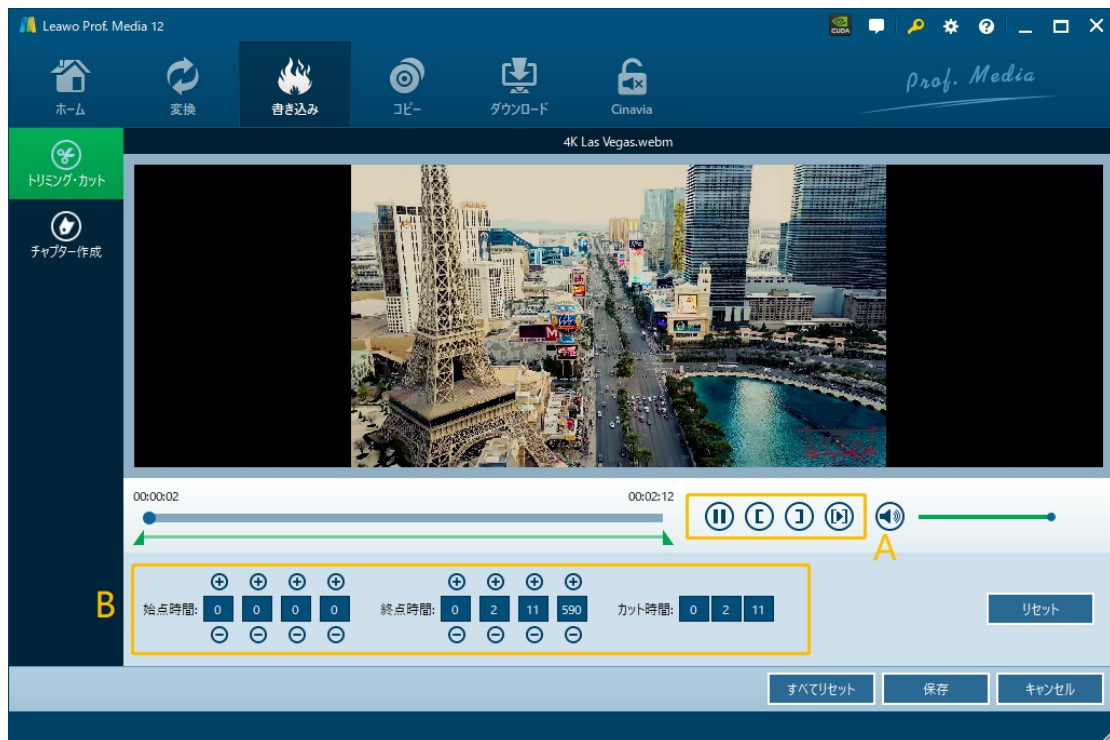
Leawo Prof. Media 12

ホーム
変換
書き込み
コピー
ダウンロード
Cinavia

Prof. Media

トリミング・カット
チャプター作成

4K Las Vegas.webm

00:00:02
00:02:12

A

B

始点時間: 0 0 0 0
終点時間: 0 2 11 590
カット時間: 0 2 11

リセット

すべてリセット
保存
キャンセル